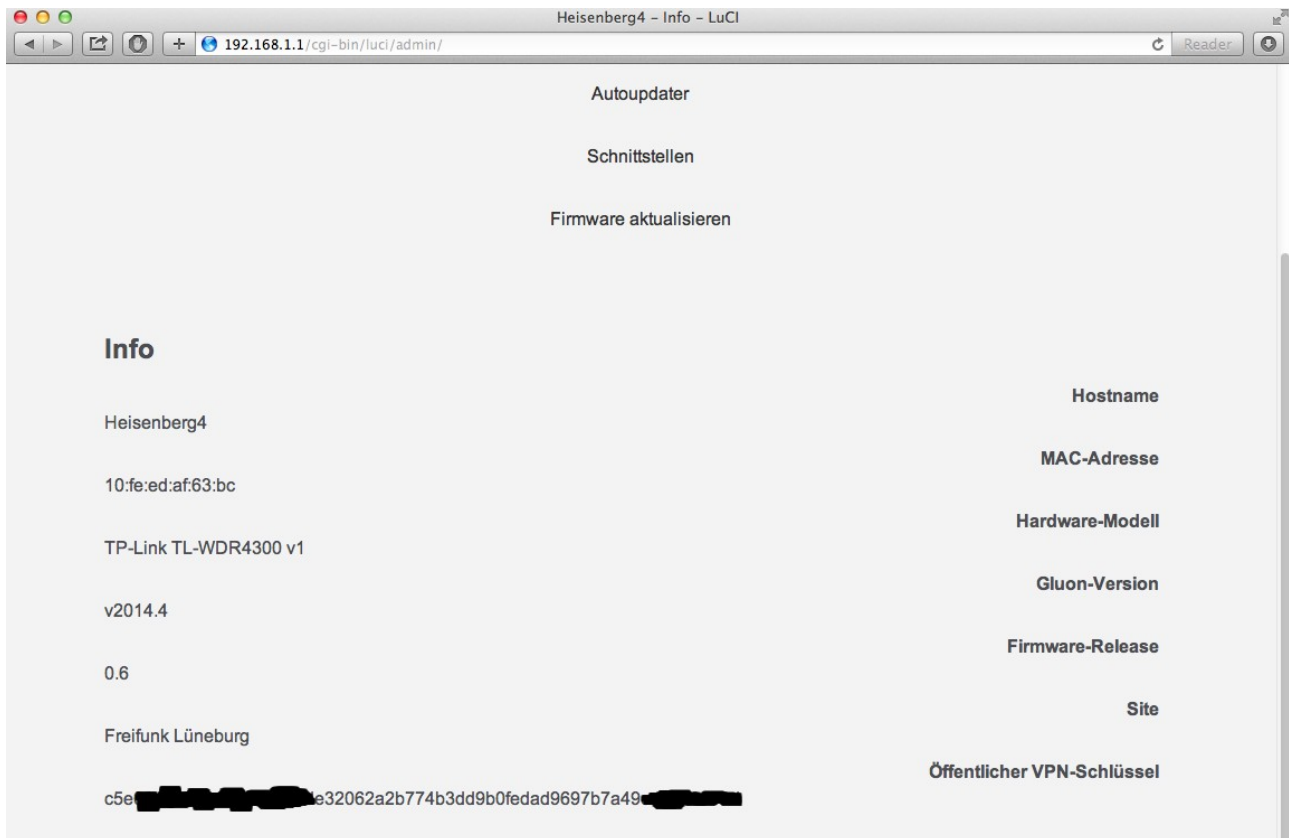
Heisenberg4 - Info - LuCI

192.168.1.1/cgi-bin/luci/admin/

Reader

Autoupdater

Schnittstellen

Firmware aktualisieren

Info

Hostname

Heisenberg4

MAC-Adresse

10:fe:ed:af:63:bc

Hardware-Modell

TP-Link TL-WDR4300 v1

Gluon-Version

v2014.4

Firmware-Release

0.6

Site

Freifunk Lüneburg

Öffentlicher VPN-Schlüssel

c5e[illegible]e32062a2b774b3dd9b0fedad9697b7a49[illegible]